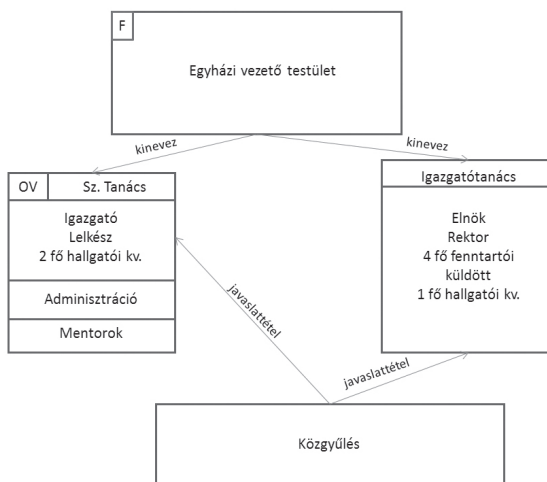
F

Egyházi vezető testület

kinevez

kinevez

OV

Sz. Tanács

Igazgató
Lelkész
2 fő hallgatói kv.

Adminisztráció

Mentorok

Igazgatótanács

Elnök
Rektor
4 fő fenntartói küldött
1 fő hallgatói kv.

javaslattétel

javaslattétel

Közgyűlés